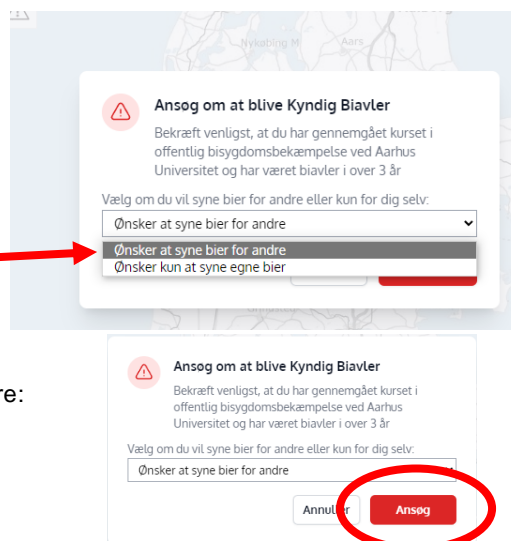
Nykøbing M
Aars

Ansøg om at blive Kyndig Biavler

Bekræft venligst, at du har gennemgået kurset i offentlig bisygdomsbekæmpelse ved Aarhus Universitet og har været biavler i over 3 år

Vælg om du vil syne bier for andre eller kun for dig selv:

Ønsker at syne bier for andre

Ønsker at syne bier for andre
Ønsker kun at syne egne bier

re:

Ansøg om at blive Kyndig Biavler

Bekræft venligst, at du har gennemgået kurset i offentlig bisygdomsbekæmpelse ved Aarhus Universitet og har været biavler i over 3 år

Vælg om du vil syne bier for andre eller kun for dig selv:

Ønsker at syne bier for andre

Annuller

Ansøg